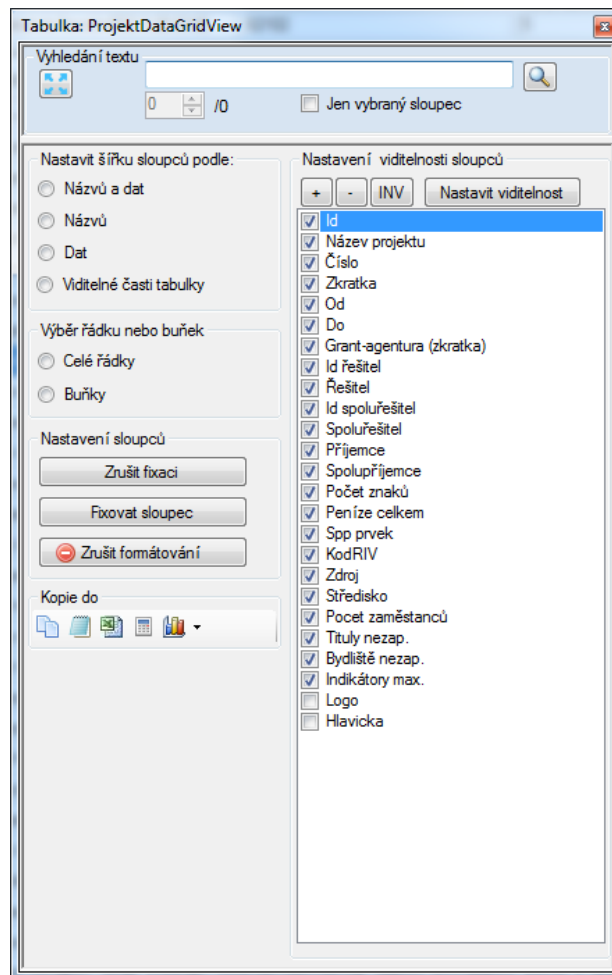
Tabulka: ProjektDataGridView

Vyhledání textu

0 /0

Jen vybraný sloupec

Nastavit šířku sloupců podle:

Názvů a dat

Názvů

Dat

Viditelné části tabulky

Výběr řádku nebo buňek

Celé řádky

Buňky

Nastavení sloupců

Zrušit fixaci

Fixovat sloupec

Zrušit formátování

Kopie do

Nastavení viditelnosti sloupců

+ - INV Nastavit viditelnost

Id
Název projektu
Číslo
Zkratka
Od
Do
Grant-agentura (zkratka)
Id řešitel
Řešitel
Id spoluřešitel
Spoluřešitel
Příjemce
Spolupříjemce
Počet znaků
Peníze celkem
Spp prvek
KodRIV
Zdroj
Středisko
Pocet zaměstanců
Tituly nezap.
Bydliště nezap.
Indikátory max.
Logo
Hlavicka